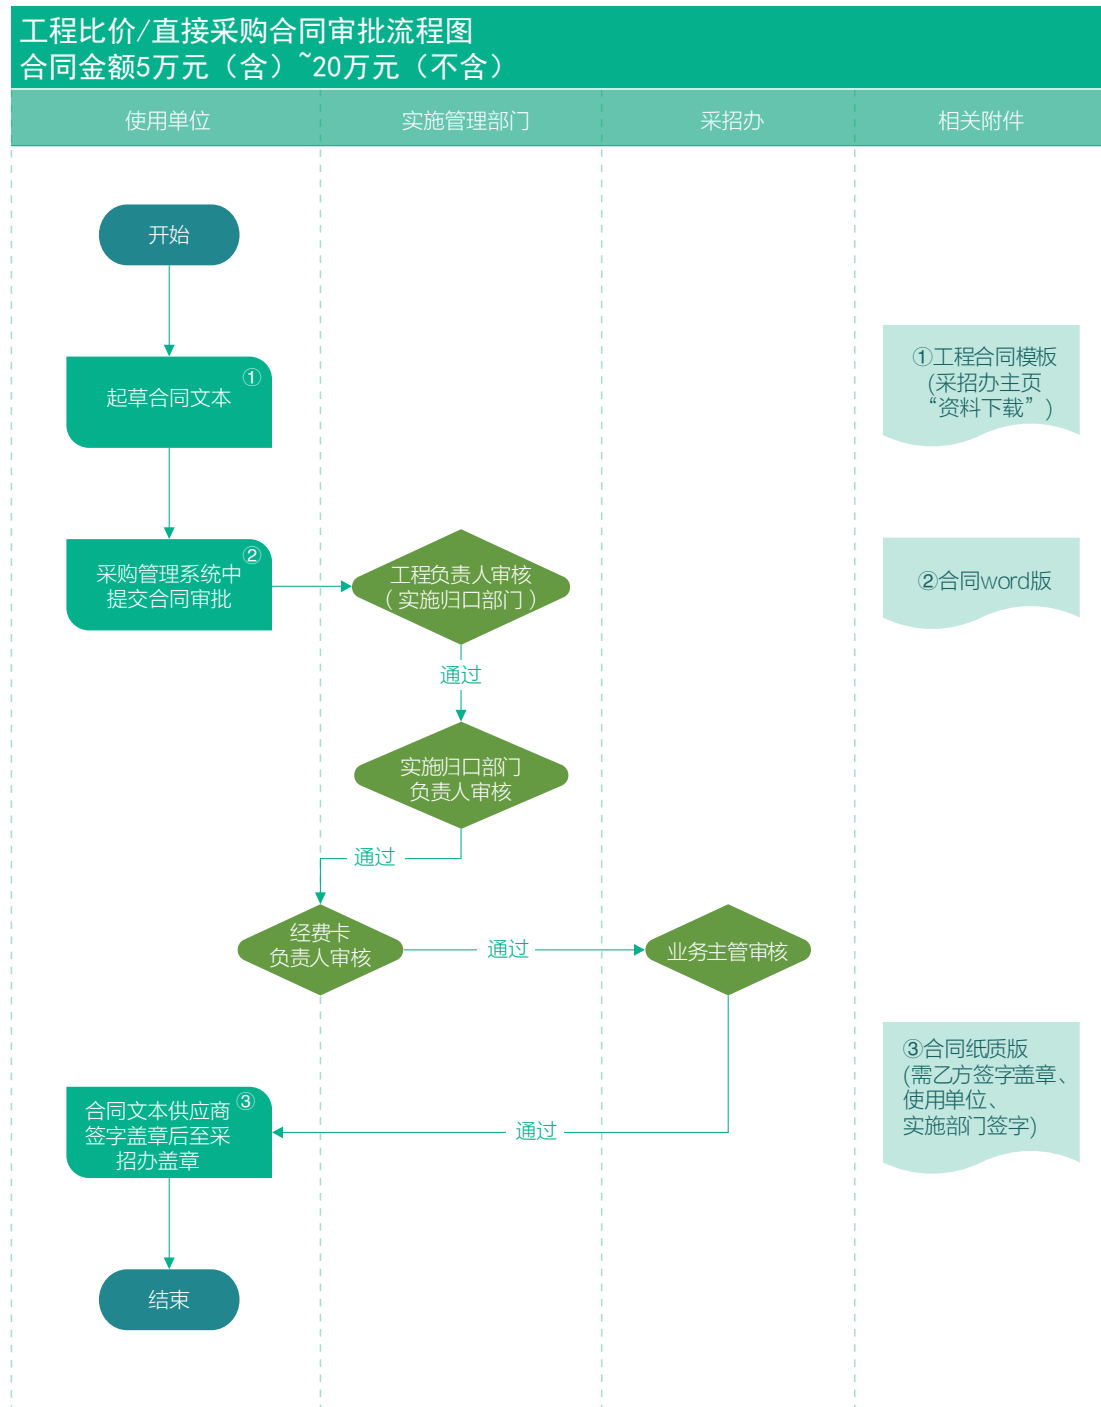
工程比价/直接采购合同审批流程图
合同金额5万元（含）~20万元（不含）

使用单位
实施管理部门
采招办
相关附件

开始

起草合同文本 ①

①工程合同模板（采招办主页“资料下载”）

采购管理系统中提交合同审批 ②

工程负责人审核（实施归口部门）

②合同word版

通过

实施归口部门负责人审核

通过

经费卡负责人审核

通过

业务主管审核

③合同纸质版（需乙方签字盖章、使用单位、实施部门签字）

合同文本供应商签字盖章后至采招办盖章 ③

通过

结束